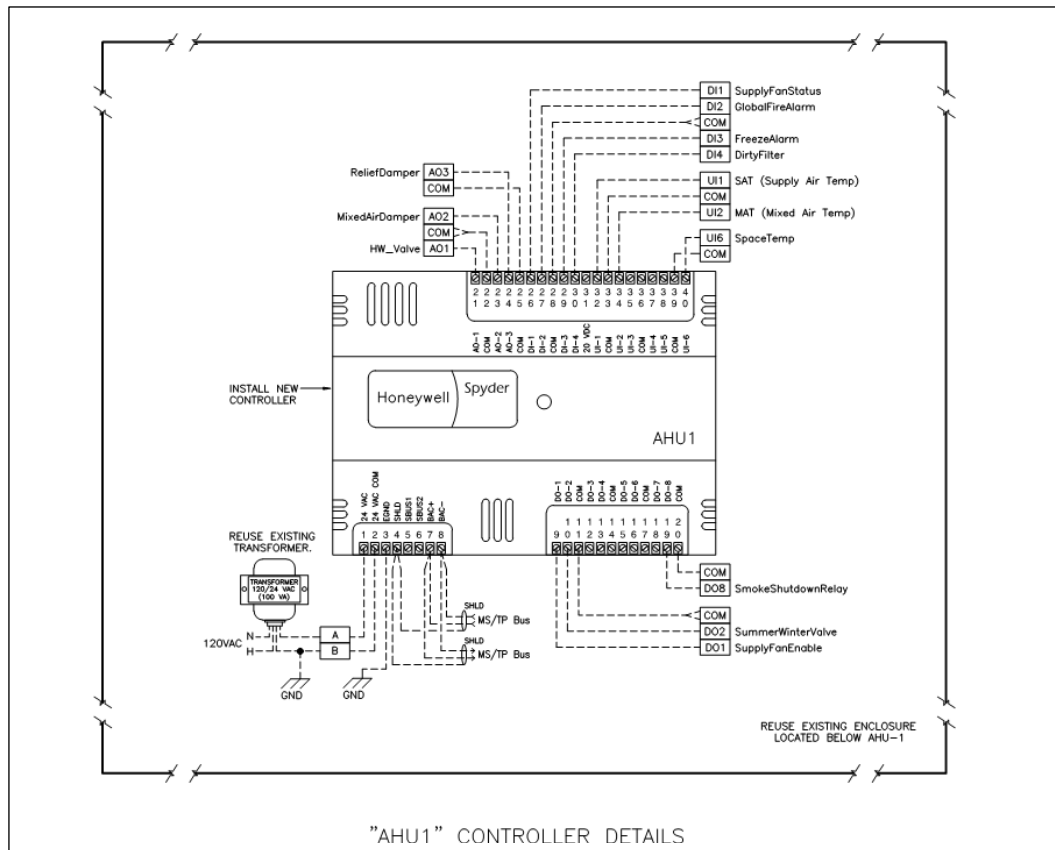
DI1 SupplyFanStatus
DI2 GlobalFireAlarm
COM
DI3 FreezeAlarm
DI4 DirtyFilter
UI1 SAT (Supply Air Temp)
COM
UI2 MAT (Mixed Air Temp)
UI6 SpaceTemp
COM

ReliefDamper AO3
COM
MixedAirDamper AO2
COM
HW_Valve AO1

2 2 2 2 2 2 2 2 2 3 3 3 3 3 3 3 3 3 3 4
1 2 3 4 5 6 7 8 9 0 1 2 3 4 5 6 7 8 9 0

AO-1 COM AO-2 AO-3 COM DI-1 DI-2 COM DI-3 DI-4 20 VDC UI-1 COM UI-2 UI-3 COM UI-4 UI-5 COM UI-6

INSTALL NEW CONTROLLER

Honeywell Spyder

AHU1

24 VAC 24 VAC COM EGND SHLD SBUS1 SBUS2 BAC+ BAC-
1 2 3 4 5 6 7 8

DO-1 DO-2 COM DO-3 DO-4 COM DO-5 DO-6 COM DO-7 DO-8 COM
1 1 1 1 1 1 1 1 1 1 2
9 0 1 2 3 4 5 6 7 8 9 0

REUSE EXISTING TRANSFORMER.

TRANSFORMER 120/24 VAC (100 VA)

120VAC
N
H
A
B
GND
GND

SHLD
MS/TP Bus
SHLD
MS/TP Bus

COM
DO8 SmokeShutdownRelay
COM
DO2 SummerWinterValve
DO1 SupplyFanEnable

REUSE EXISTING ENCLOSURE LOCATED BELOW AHU-1

"AHU1" CONTROLLER DETAILS